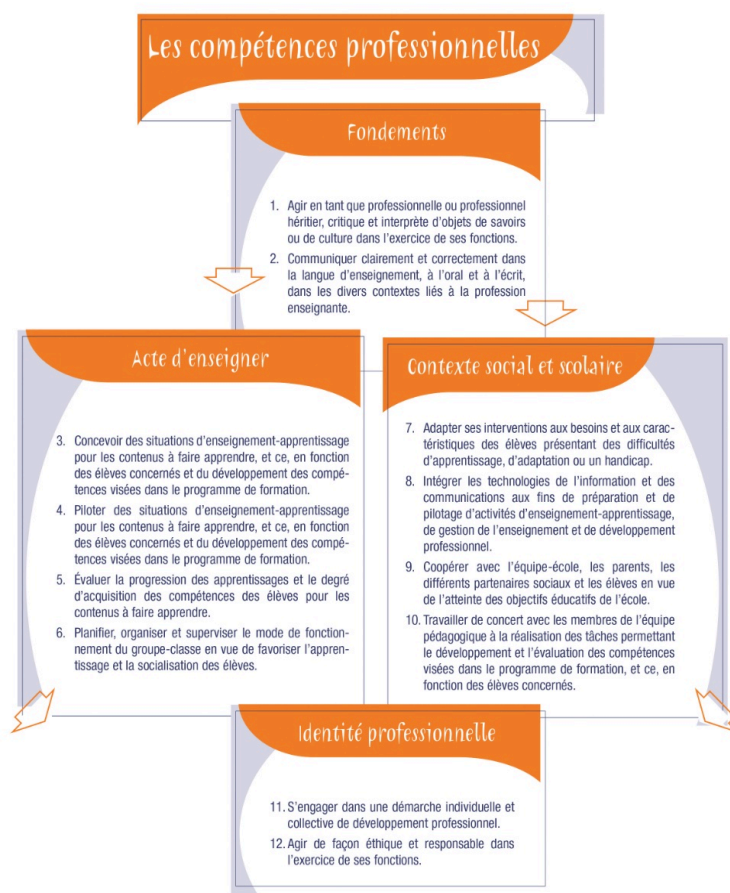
Les compétences professionnelles

Fondements

1. Agir en tant que professionnelle ou professionnel héritier, critique et interprète d'objets de savoirs ou de culture dans l'exercice de ses fonctions.

2. Communiquer clairement et correctement dans la langue d'enseignement, à l'oral et à l'écrit, dans les divers contextes liés à la profession enseignante.

Acte d'enseigner

3. Concevoir des situations d'enseignement-apprentissage pour les contenus à faire apprendre, et ce, en fonction des élèves concernés et du développement des compétences visées dans le programme de formation.

4. Piloter des situations d'enseignement-apprentissage pour les contenus à faire apprendre, et ce, en fonction des élèves concernés et du développement des compétences visées dans le programme de formation.

5. Évaluer la progression des apprentissages et le degré d'acquisition des compétences des élèves pour les contenus à faire apprendre.

6. Planifier, organiser et superviser le mode de fonctionnement du groupe-classe en vue de favoriser l'apprentissage et la socialisation des élèves.

Contexte social et scolaire

7. Adapter ses interventions aux besoins et aux caractéristiques des élèves présentant des difficultés d'apprentissage, d'adaptation ou un handicap.

8. Intégrer les technologies de l'information et des communications aux fins de préparation et de pilotage d'activités d'enseignement-apprentissage, de gestion de l'enseignement et de développement professionnel.

9. Coopérer avec l'équipe-école, les parents, les différents partenaires sociaux et les élèves en vue de l'atteinte des objectifs éducatifs de l'école.

10. Travailler de concert avec les membres de l'équipe pédagogique à la réalisation des tâches permettant le développement et l'évaluation des compétences visées dans le programme de formation, et ce, en fonction des élèves concernés.

Identité professionnelle

11. S'engager dans une démarche individuelle et collective de développement professionnel.

12. Agir de façon éthique et responsable dans l'exercice de ses fonctions.